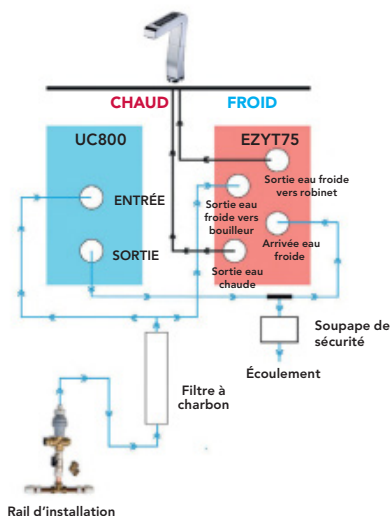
CHAUD
FROID
UC800
EZYT75
ENTRÉE
SORTIE
Sortie eau froide vers robinet
Sortie eau froide vers bouilleur
Arrivée eau froide
Sortie eau chaude
Soupape de sécurité
Écoulement
Filtre à charbon
Rail d'installation